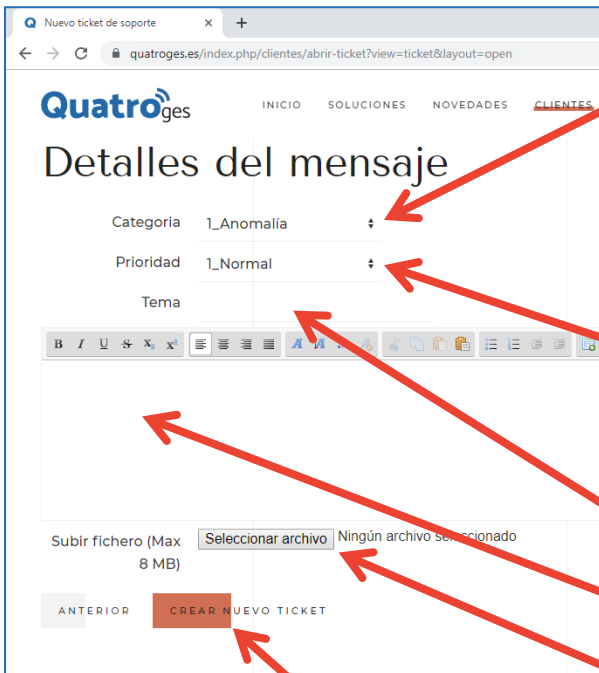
Nuevo ticket de soporte

quatroges.es/index.php/clientes/abrir-ticket?view=ticket&layout=open

Quatroges

INICIO SOLUCIONES NOVEDADES CLIENTES

Detalles del mensaje

Categoria 1_Anomalía

Prioridad 1_Normal

Tema

B I U S $x_2$ $x^2$

Subir fichero (Max 8 MB) Seleccionar archivo Ningún archivo seleccionado

ANTERIOR CREAR NUEVO TICKET